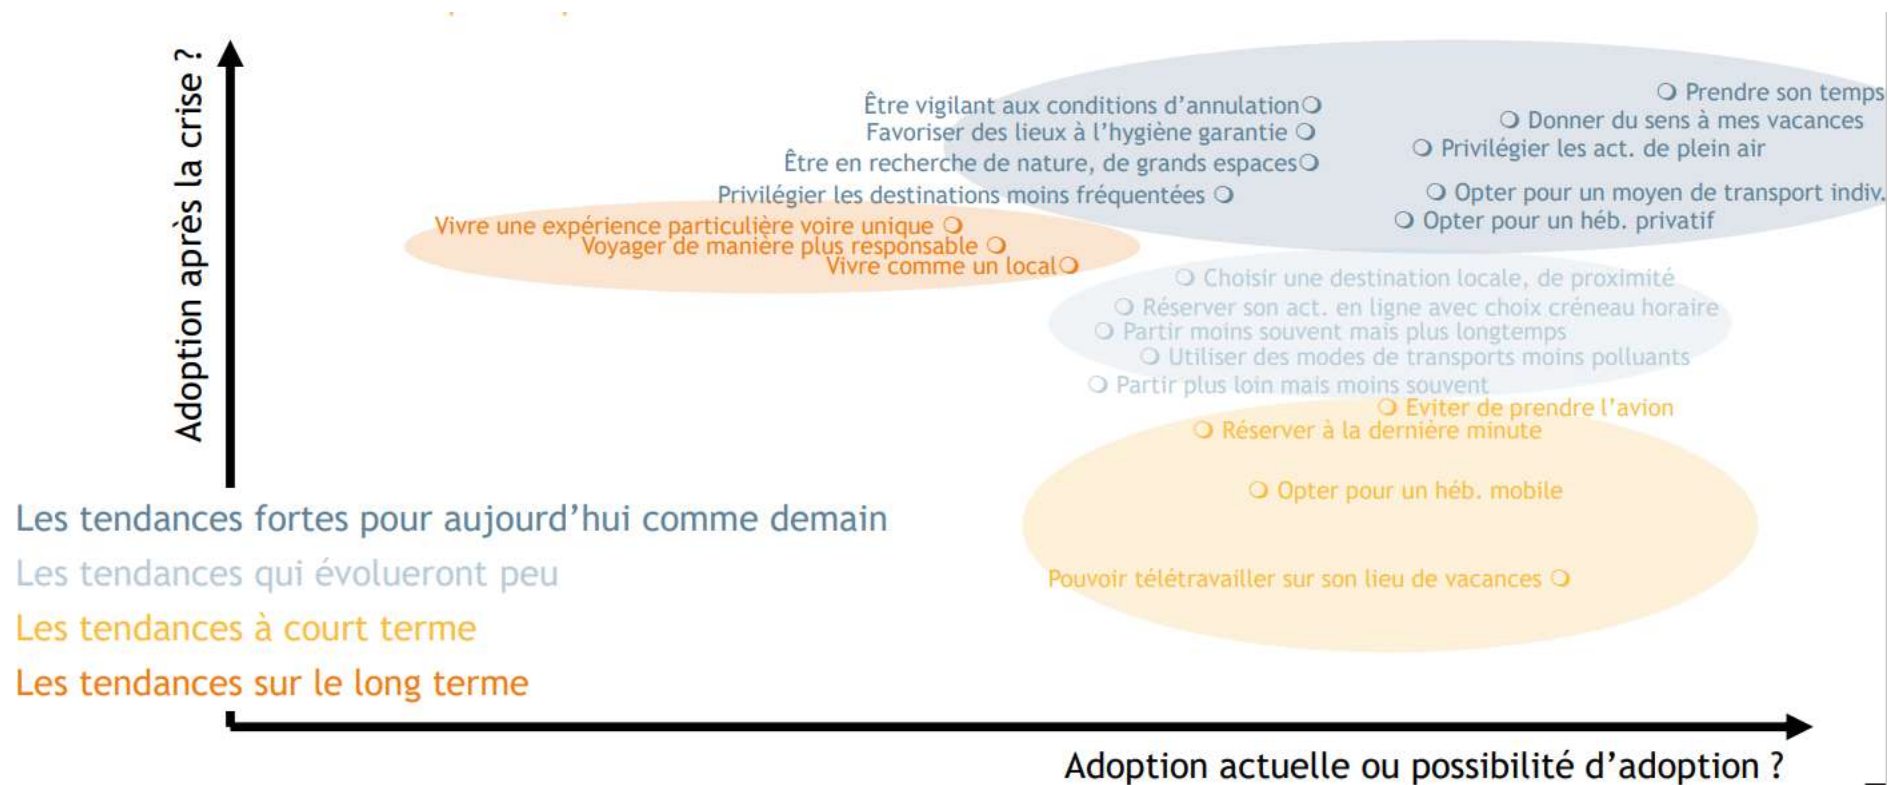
Adoption après la crise ?

Être vigilant aux conditions d'annulation
Favoriser des lieux à l'hygiène garantie
Être en recherche de nature, de grands espaces
Privilégier les destinations moins fréquentées

Prendre son temps
Donner du sens à mes vacances
Privilégier les act. de plein air
Opter pour un moyen de transport indiv.
Opter pour un héb. privatif

Vivre une expérience particulière voire unique
Voyager de manière plus responsable
Vivre comme un local

Choisir une destination locale, de proximité
Réserver son act. en ligne avec choix créneau horaire
Partir moins souvent mais plus longtemps
Utiliser des modes de transports moins polluants
Partir plus loin mais moins souvent

Eviter de prendre l'avion
Réserver à la dernière minute
Opter pour un héb. mobile
Pouvoir télétravailler sur son lieu de vacances

Les tendances fortes pour aujourd'hui comme demain
Les tendances qui évolueront peu
Les tendances à court terme
Les tendances sur le long terme

Adoption actuelle ou possibilité d'adoption ?